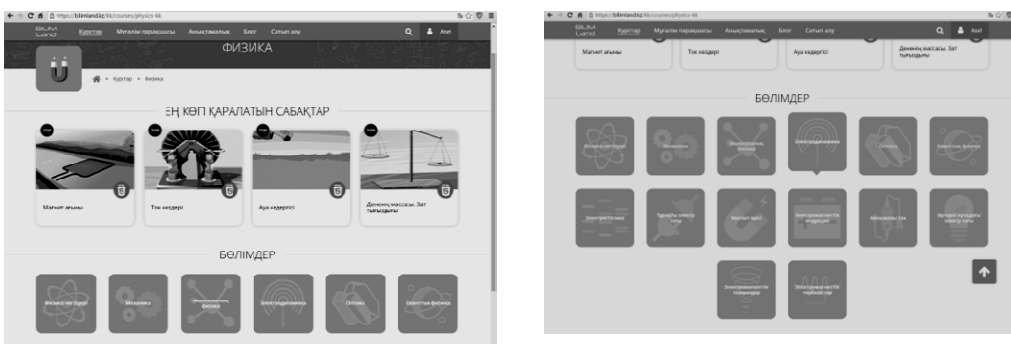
https://bilimland.kz/kk/courses/physics-kk

BILIM Land Курстар Мұғалім парақшасы Анықтамалық Блог Сатып алу Asel

ФИЗИКА

Курстар » Физика

ЕҢ КӨП ҚАРАЛАТЫН САБАҚТАР

NEW NEW NEW

Магнит ағыны

Ток көздері

Ауа кедергісі

Дененің массасы. Зат тығыздығы

БӨЛІМДЕР

Физика негіздері

Механика

Физика

Электродинамика

Оптика

Кванттық физика

https://bilimland.kz/kk/courses/physics-kk

BILIM Land Курстар Мұғалім парақшасы Анықтамалық Блог Сатып алу Asel

Магнит ағыны

Ток көздері

Ауа кедергісі

Дененің массасы. Зат тығыздығы

БӨЛІМДЕР

Физика негіздері

Механика

Молекулалық физика

Электродинамика

Оптика

Кванттық физика

Электростатика

Тұрақты электр тогы

Магнит өрісі

Электромагниттік индукция

Айнымалы ток

Әртүрлі ортадағы электр тогы

Электромагниттік толқындар

Электромагниттік тербелістер